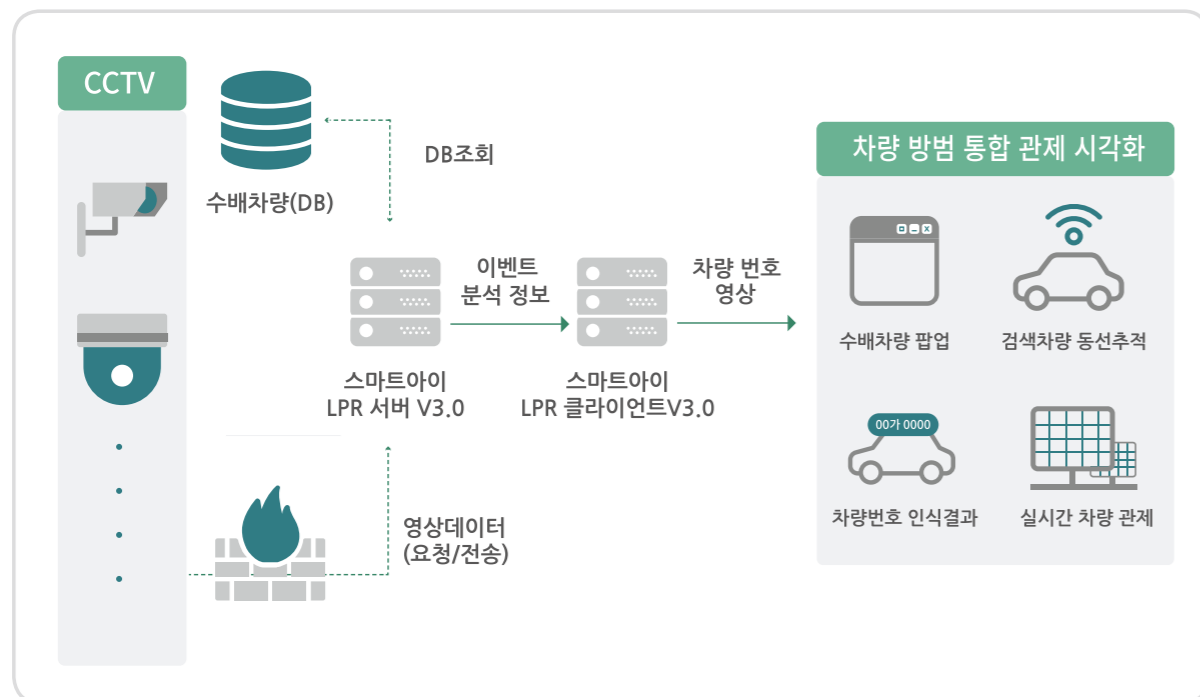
CCTV

수배차량(DB)

DB조회

이벤트
분석 정보

차량 번호
영상

스마트아이
LPR 서버 V3.0

스마트아이
LPR 클라이언트V3.0

영상데이터
(요청/전송)

차량 방범 통합 관제 시각화

수배차량 팝업

검색차량 동선추적

00가 0000

차량번호 인식결과

실시간 차량 관제